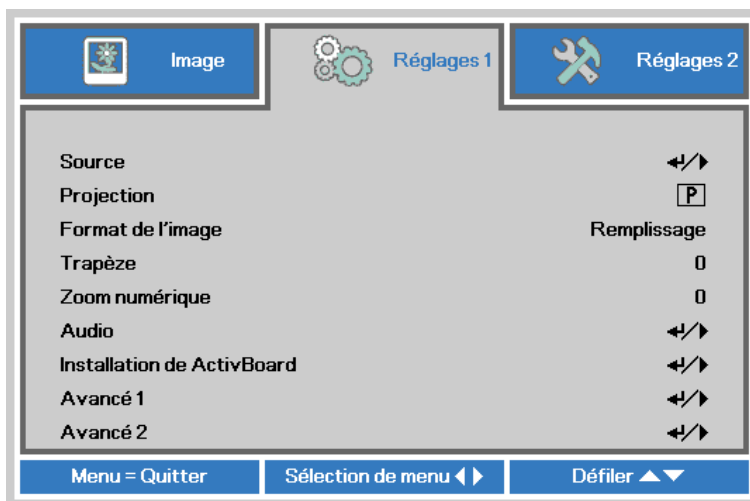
Image | Réglages 1 | Réglages 2

| | |
|---|---|
| Source | ↵/▶ |
| Projection | P |
| Format de l'image | Remplissage |
| Trapèze | 0 |
| Zoom numérique | 0 |
| Audio | ↵/▶ |
| Installation de ActivBoard | ↵/▶ |
| Avancé 1 | ↵/▶ |
| Avancé 2 | ↵/▶ |

Menu = Quitter | Sélection de menu ◀ ▶ | Défiler ▲▼